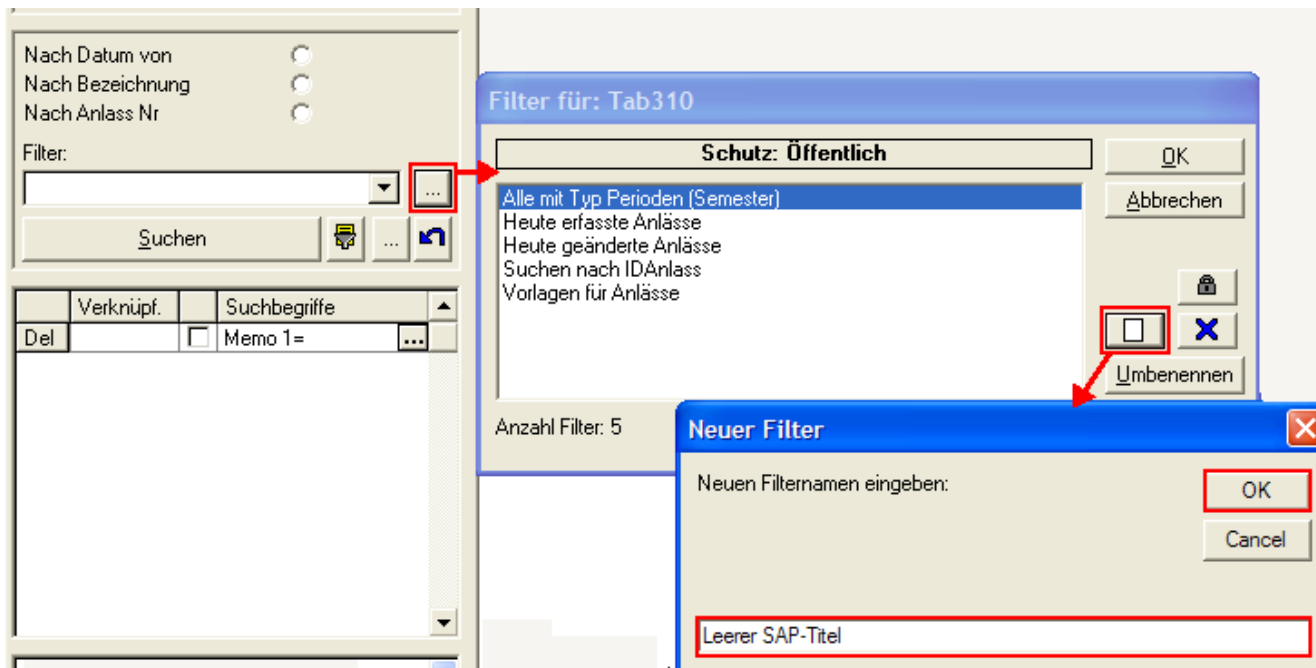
Nach Datum von
Nach Bezeichnung
Nach Anlass Nr

Filter:

...

Suchen

...

| | Verknüpf. | | Suchbegriffe |
|---|---|---|---|
| Del | | | Memo 1= ... |

Filter für: Tab310

Schutz: Öffentlich

Alle mit Typ Perioden (Semester)
Heute erfasste Anlässe
Heute geänderte Anlässe
Suchen nach IDAnlass
Vorlagen für Anlässe

OK
Abbrechen

Umbenennen

Anzahl Filter: 5

Neuer Filter

Neuen Filternamen eingeben:

OK
Cancel

Leerer SAP-Titel